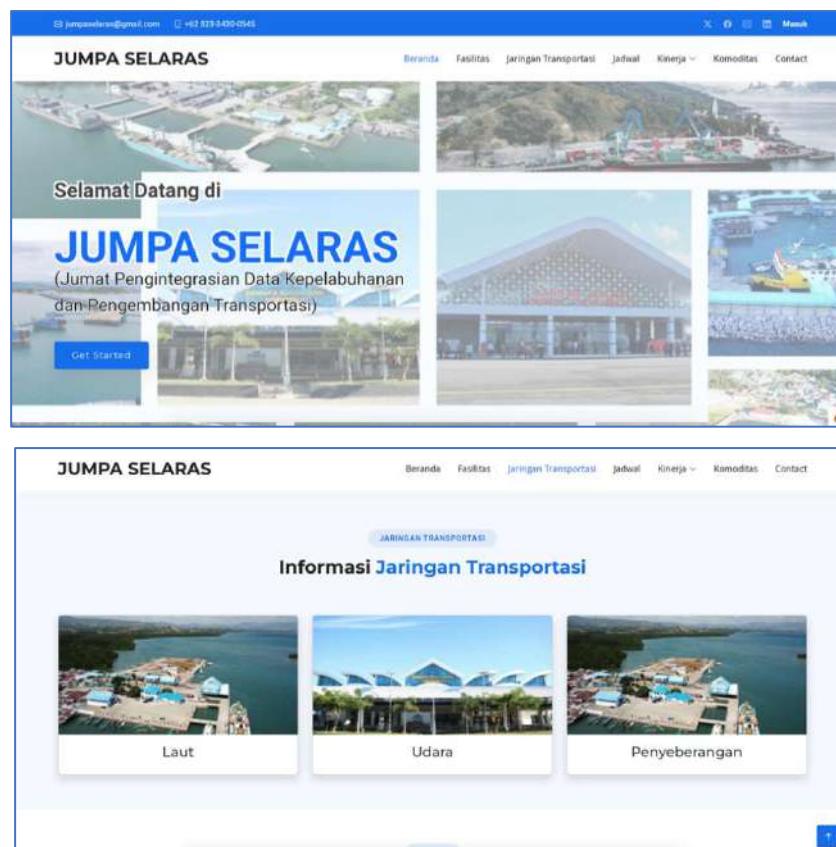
jumpaselaras@gmail.com +62 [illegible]

Masuk

JUMPA SELARAS

Beranda Fasilitas Jaringan Transportasi Jadwal Kinerja Komoditas Contact

Selamat Datang di

JUMPA SELARAS

(Jumat Pengintegrasian Data Kepelabuhanan dan Pengembangan Transportasi)

Get Started

JUMPA SELARAS

Beranda Fasilitas Jaringan Transportasi Jadwal Kinerja Komoditas Contact

JARINGAN TRANSPORTASI

Informasi Jaringan Transportasi

Laut

Udara

Penyeberangan